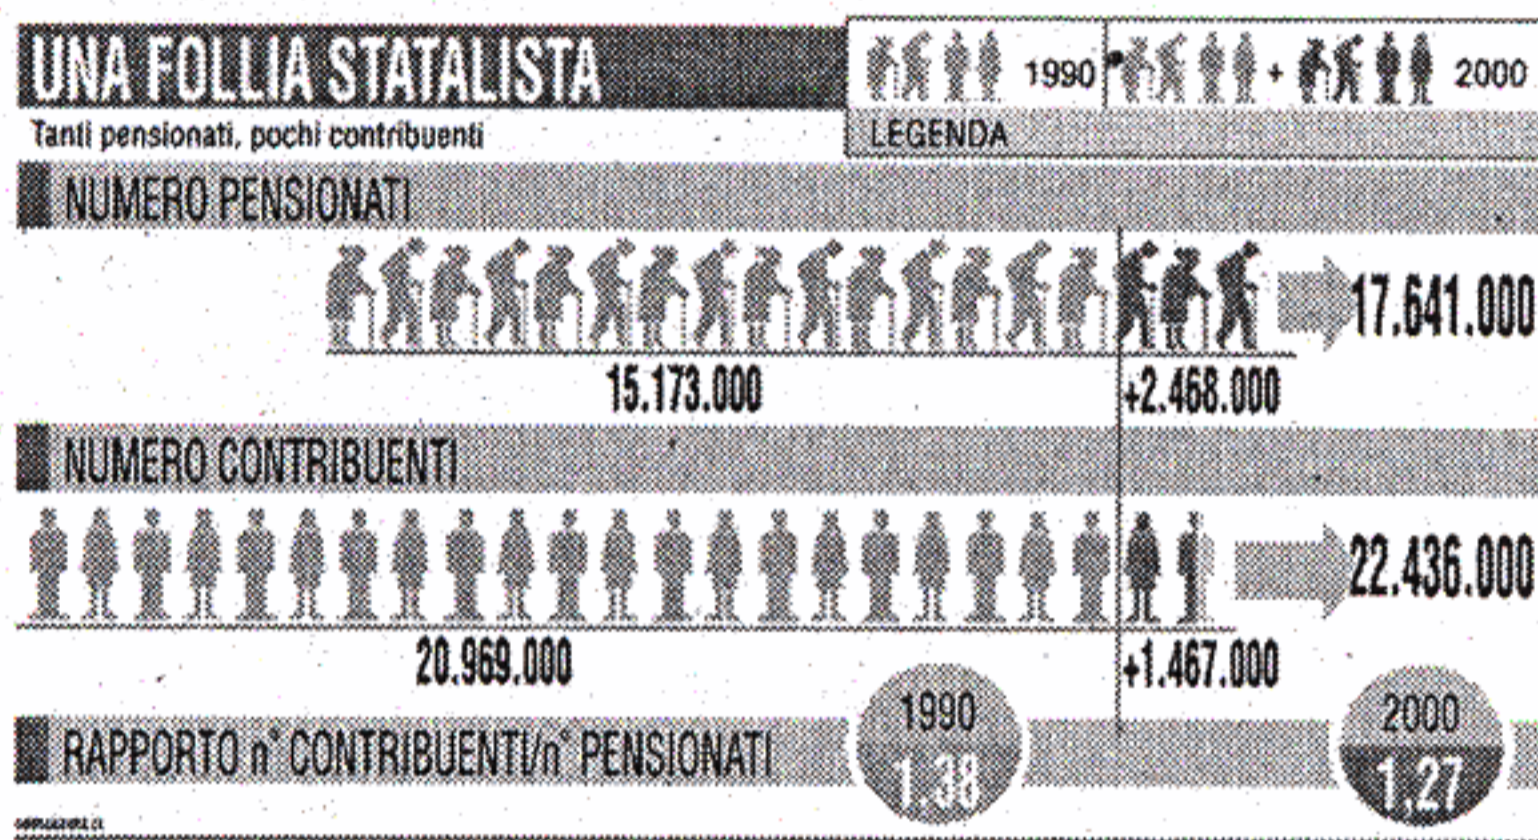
UNA FOLLIA STATALISTA

Tanti pensionati, pochi contribuenti

1990 + 2000

LEGENDA

NUMERO PENSIONATI

17.641.000

15.173.000

+2.468.000

NUMERO CONTRIBUENTI

22.436.000

20.969.000

+1.467.000

RAPPORTO n° CONTRIBUENTI/n° PENSIONATI

1990
1,38

2000
1,27

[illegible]